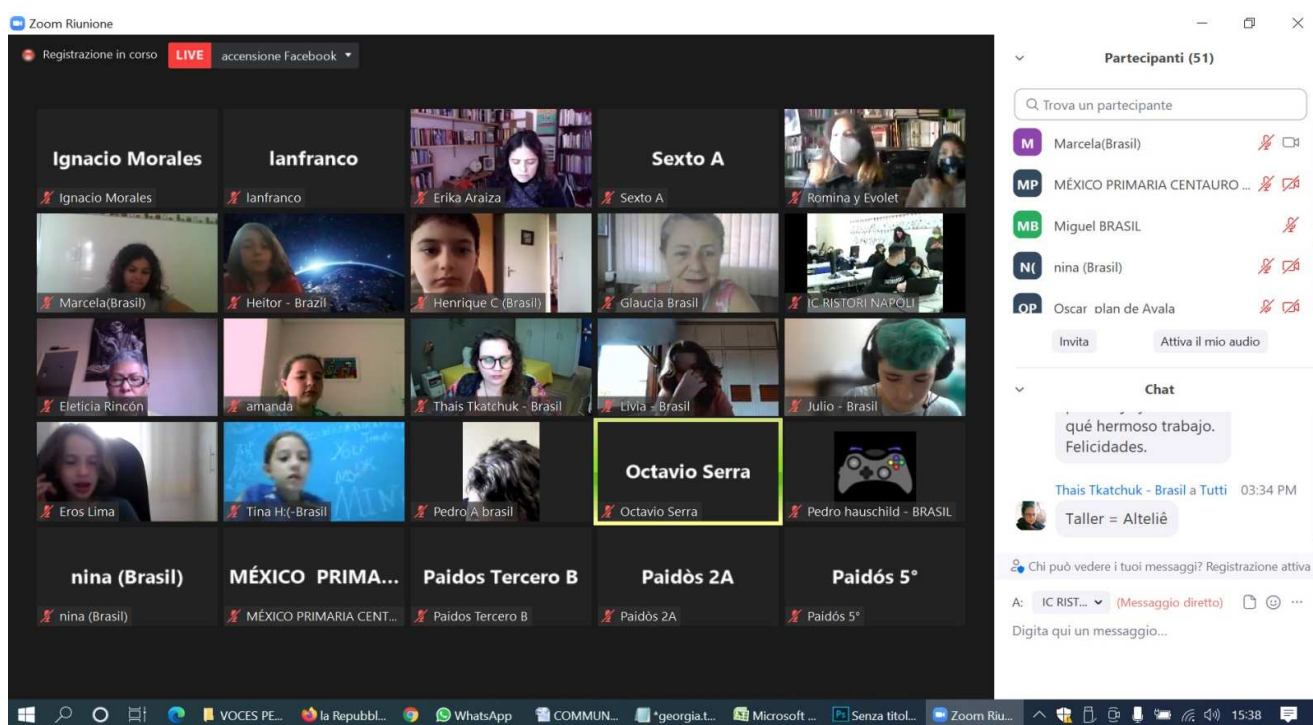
Zoom Riunione

Registrazione in corso LIVE accensione Facebook

Ignacio Morales
Ignacio Morales

lanfranco
lanfranco

Erika Araiza

Sexto A
Sexto A

Romina y Evolet

Marcela(Brasil)

Heitor - Brazil

Henrique C (Brasil)

Glaucia Brasil

IC RISTORI NAPOLI

Eleticia Rincón

amanda

Thais Tkatchuk - Brasil

Livia - Brasil

Julio - Brasil

Eros Lima

Tina H:(-Brasil

Pedro A brasil

Octavio Serra
Octavio Serra

Pedro hauschild - BRASIL

nina (Brasil)
nina (Brasil)

MÉXICO PRIMA...
MÉXICO PRIMARIA CENT...

Paidos Tercero B
Paidos Tercero B

Paidòs 2A
Paidòs 2A

Paidós 5°
Paidós 5°

Partecipanti (51)

Trova un partecipante

M Marcela(Brasil)

MP MÉXICO PRIMARIA CENTAURO ...

MB Miguel BRASIL

N( nina (Brasil)

OP Oscar plan de Ayala

Invita

Attiva il mio audio

Chat

qué hermoso trabajo. Felicidades.

Thais Tkatchuk - Brasil a Tutti 03:34 PM

Taller = Alteliê

Chi può vedere i tuoi messaggi? Registrazione attiva

A: IC RIST... (Messaggio diretto)

Digita qui un messaggio...

VOCES PE... la Repubbl... WhatsApp COMMUN... *georgia.t... Microsoft ... Senza titol... Zoom Riu... 15:38